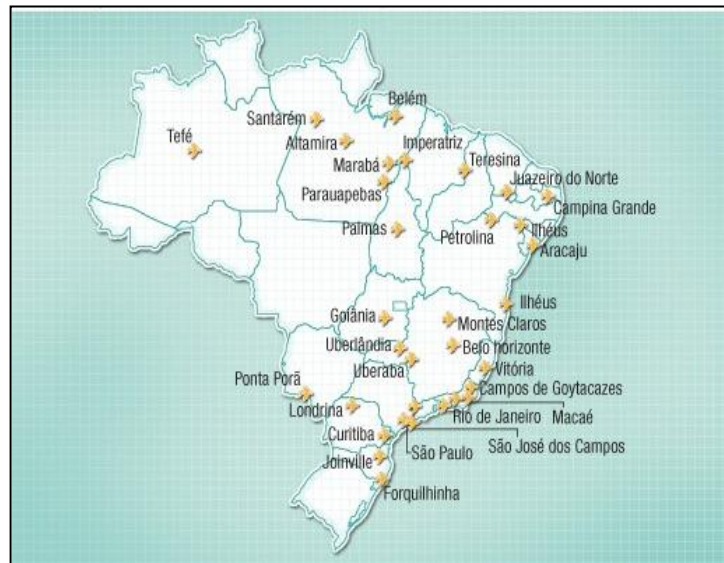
Tefé
Santarém
Altamira
Belém
Imperatriz
Marabá
Parauapebas
Teresina
Juazeiro do Norte
Campina Grande
Palmas
Petrolina
Ilhéus
Aracaju
Ilhéus
Goiânia
Montes Claros
Uberlândia
Belo horizonte
Uberaba
Vitória
Ponta Porã
Campos de Goytacazes
Londrina
Rio de Janeiro
Macaé
Curitiba
São Paulo
São José dos Campos
Joinville
Forquilhinha